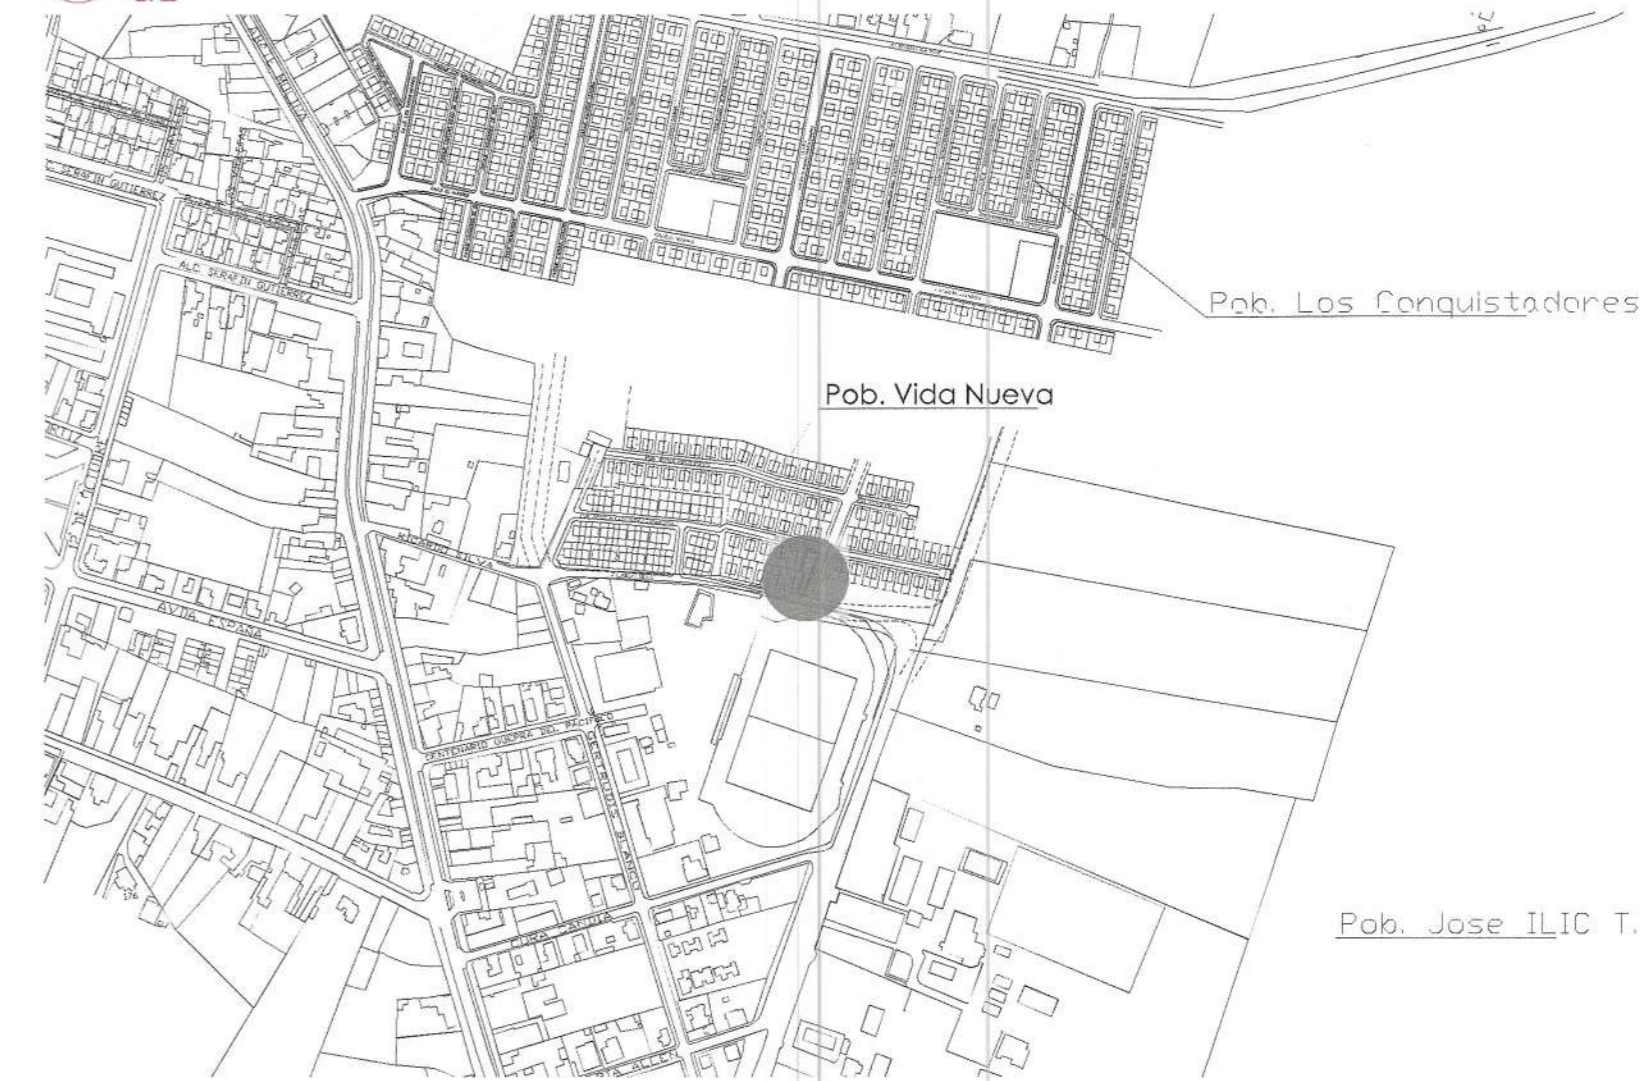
ALC. SERAFIN GUTIERREZ

ALC. SERAFIN GUTIERREZ

Pob. Los Conquistadores

Pob. Vida Nueva

RICARDO SILVA

AVDA ESPAÑA

CENTENARIO GUERRA DEL PACIFICO

CENTENARIO GUERRA DEL PACIFICO

CERRO ABAJO

Pob. Jose ILIC T.